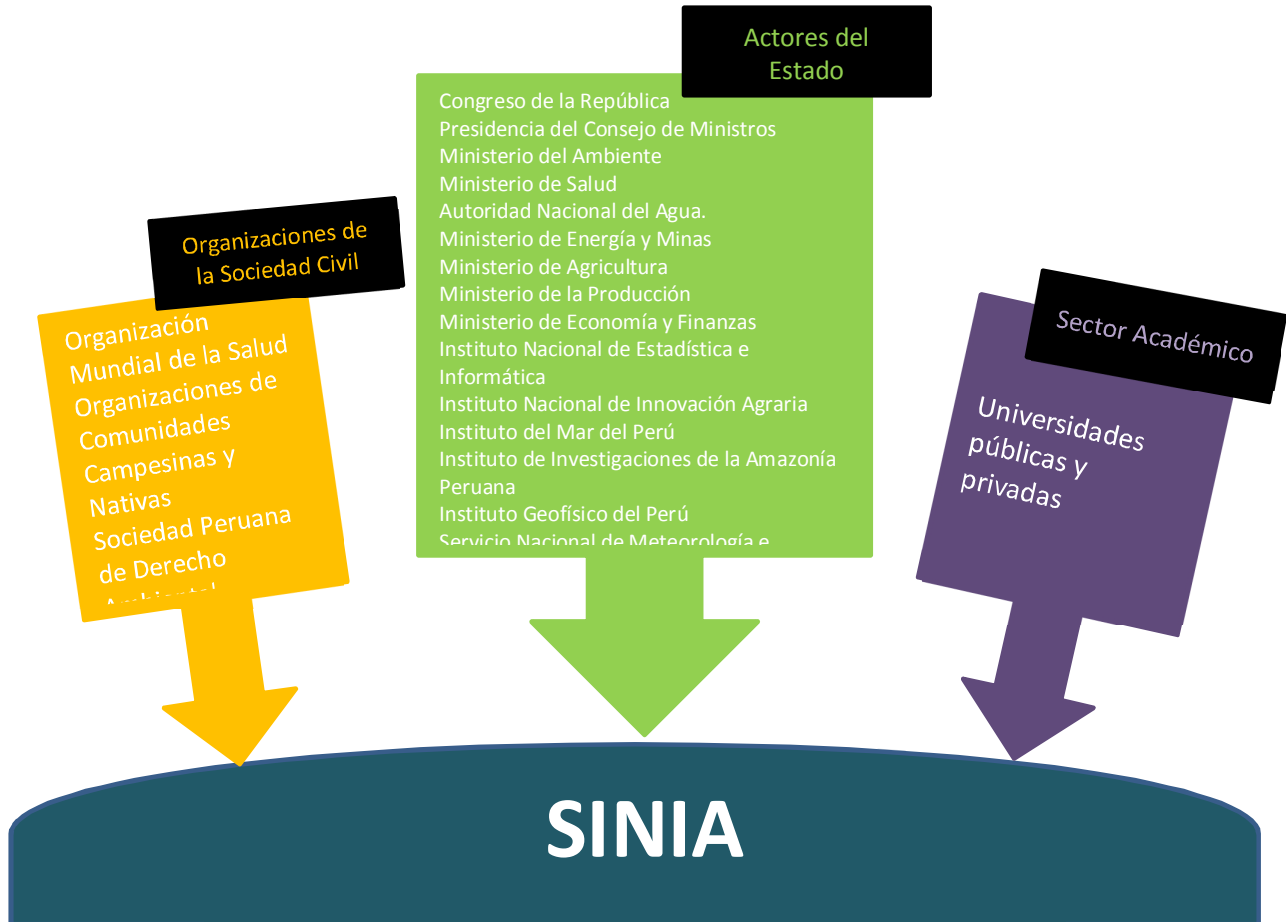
Actores del Estado

Congreso de la República
Presidencia del Consejo de Ministros
Ministerio del Ambiente
Ministerio de Salud
Autoridad Nacional del Agua.
Ministerio de Energía y Minas
Ministerio de Agricultura
Ministerio de la Producción
Ministerio de Economía y Finanzas
Instituto Nacional de Estadística e Informática
Instituto Nacional de Innovación Agraria
Instituto del Mar del Perú
Instituto de Investigaciones de la Amazonía Peruana
Instituto Geofísico del Perú
Servicio Nacional de Meteorología e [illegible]

Organizaciones de la Sociedad Civil

Organización Mundial de la Salud
Organizaciones de Comunidades Campesinas y Nativas
Sociedad Peruana de Derecho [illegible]

Sector Académico

Universidades públicas y privadas

SINIA